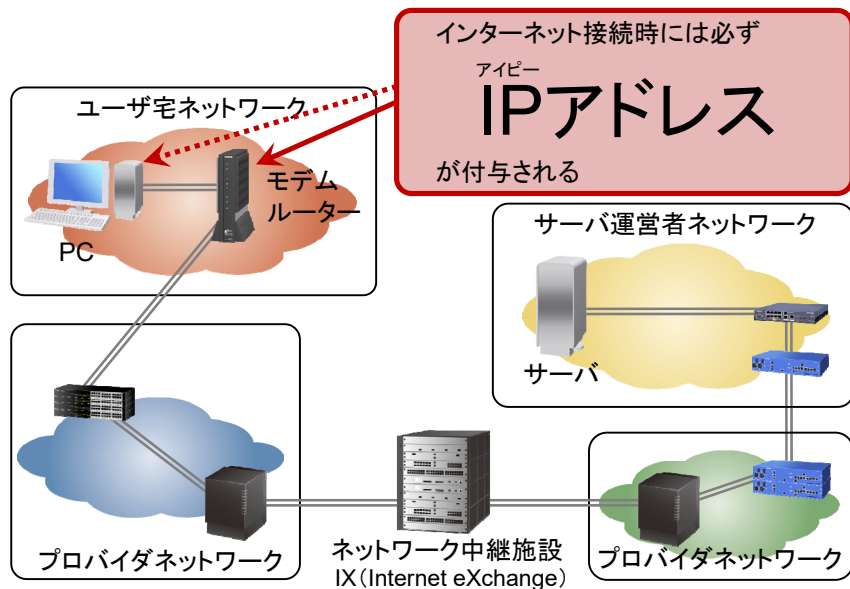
インターネット接続時には必ず

アイピー

IPアドレス

が付与される

ユーザ宅ネットワーク

モデム
ルーター

PC

サーバ運営者ネットワーク

サーバ

プロバイダネットワーク

ネットワーク中継施設
IX（Internet eXchange）

プロバイダネットワーク